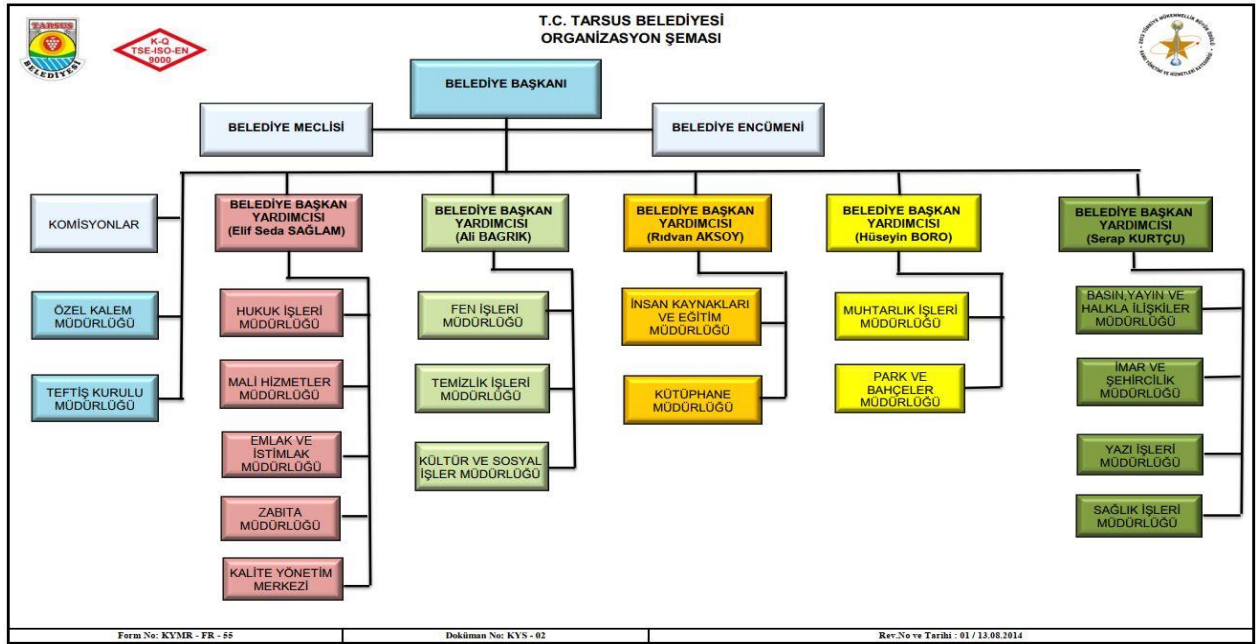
TARSUS BELEDİYESİ

K-Q TSE-ISO-EN 9000

T.C. TARSUS BELEDİYESİ
ORGANİZASYON ŞEMASI

BELEDİYE BAŞKANI

BELEDİYE MECLİSİ

BELEDİYE ENCÜMENİ

KOMİSYONLAR

ÖZEL KALEM MÜDÜRLÜĞÜ

TEFTİŞ KURULU MÜDÜRLÜĞÜ

BELEDİYE BAŞKAN YARDIMCISI (Elif Seda SAĞLAM)

HUKUK İŞLERİ MÜDÜRLÜĞÜ

MALİ HİZMETLER MÜDÜRLÜĞÜ

EMLAK VE İSTİMLAK MÜDÜRLÜĞÜ

ZABITA MÜDÜRLÜĞÜ

KALİTE YÖNETİM MERKEZİ

BELEDİYE BAŞKAN YARDIMCISI (Ali BAGRIK)

FEN İŞLERİ MÜDÜRLÜĞÜ

TEMİZLİK İŞLERİ MÜDÜRLÜĞÜ

KÜLTÜR VE SOSYAL İŞLER MÜDÜRLÜĞÜ

BELEDİYE BAŞKAN YARDIMCISI (Rıdvan AKSOY)

İNSAN KAYNAKLARI VE EĞİTİM MÜDÜRLÜĞÜ

KÜTÜPHANE MÜDÜRLÜĞÜ

BELEDİYE BAŞKAN YARDIMCISI (Hüseyin BORO)

MUHTARLIK İŞLERİ MÜDÜRLÜĞÜ

PARK VE BAHÇELER MÜDÜRLÜĞÜ

BELEDİYE BAŞKAN YARDIMCISI (Serap KURTÇU)

BASIN,YAYIN VE HALKLA İLİŞKİLER MÜDÜRLÜĞÜ

İMAR VE ŞEHİRCİLİK MÜDÜRLÜĞÜ

YAZI İŞLERİ MÜDÜRLÜĞÜ

SAĞLIK İŞLERİ MÜDÜRLÜĞÜ

| Form No: KYMR - FR - 55 | Doküman No: KYS - 02 | Rev.No ve Tarihi : 01 / 13.08.2014 |
|---|---|---|